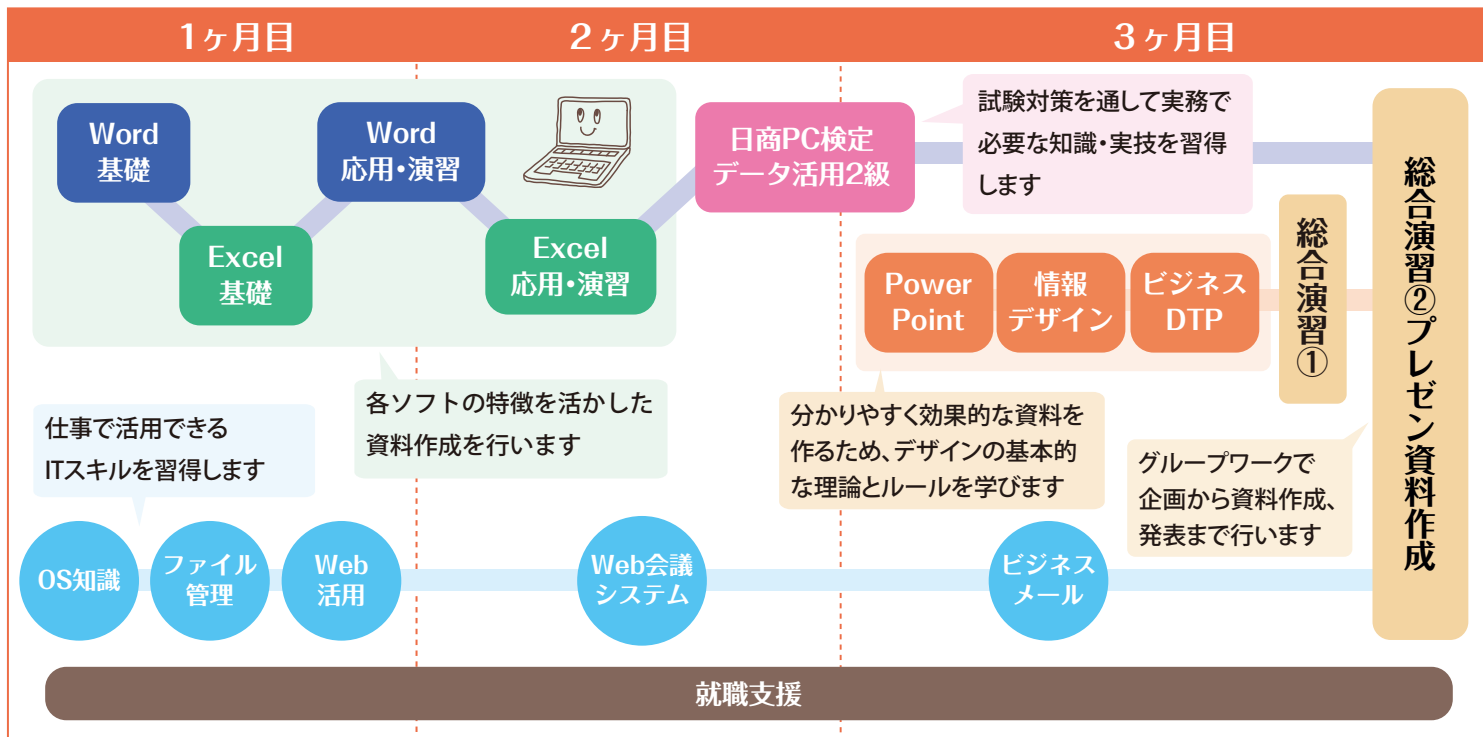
1ヶ月目

2ヶ月目

3ヶ月目

Word
基礎

Excel
基礎

Word
応用・演習

Excel
応用・演習

日商PC検定
データ活用2級

試験対策を通して実務で必要な知識・実技を習得します

Power
Point

情報
デザイン

ビジネス
DTP

総合演習①

総合演習②プレゼン資料作成

各ソフトの特徴を活かした資料作成を行います

分かりやすく効果的な資料を作るため、デザインの基本的な理論とルールを学びます

仕事で活用できるITスキルを習得します

グループワークで企画から資料作成、発表まで行います

OS知識

ファイル
管理

Web
活用

Web会議
システム

ビジネス
メール

就職支援